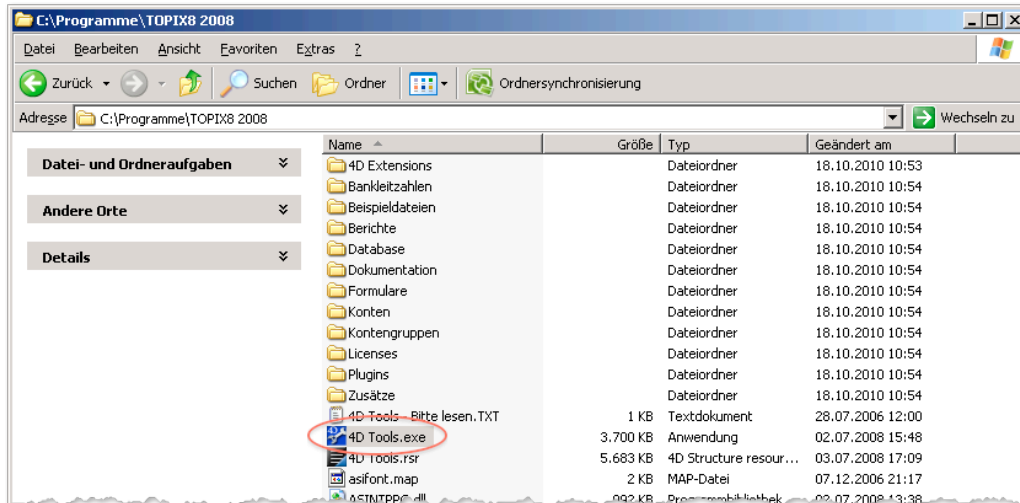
C:\Programme\TOPIX8 2008

Datei Bearbeiten Ansicht Favoriten Extras ?

Zurück Suchen Ordner Ordnersynchronisierung

Adresse C:\Programme\TOPIX8 2008 Wechseln zu

Datei- und Ordneraufgaben

Andere Orte

Details

| Name | Größe | Typ | Geändert am |
|---|---|---|---|
| 4D Extensions | | Dateiordner | 18.10.2010 10:53 |
| Bankleitzahlen | | Dateiordner | 18.10.2010 10:54 |
| Beispieldateien | | Dateiordner | 18.10.2010 10:54 |
| Berichte | | Dateiordner | 18.10.2010 10:54 |
| Database | | Dateiordner | 18.10.2010 10:54 |
| Dokumentation | | Dateiordner | 18.10.2010 10:54 |
| Formulare | | Dateiordner | 18.10.2010 10:54 |
| Konten | | Dateiordner | 18.10.2010 10:54 |
| Kontengruppen | | Dateiordner | 18.10.2010 10:54 |
| Licenses | | Dateiordner | 18.10.2010 10:54 |
| Plugins | | Dateiordner | 18.10.2010 10:54 |
| Zusätze | | Dateiordner | 18.10.2010 10:54 |
| 4D Tools - Bitte lesen.TXT | 1 KB | Textdokument | 28.07.2006 12:00 |
| 4D Tools.exe | 3.700 KB | Anwendung | 02.07.2008 15:48 |
| 4D Tools.rsr | 5.683 KB | 4D Structure resour... | 03.07.2008 17:09 |
| asifont.map | 2 KB | MAP-Datei | 07.12.2006 21:17 |
| ASINTPPC.dll | 992 KB | Programmbibliothek | 02.07.2008 13:38 |